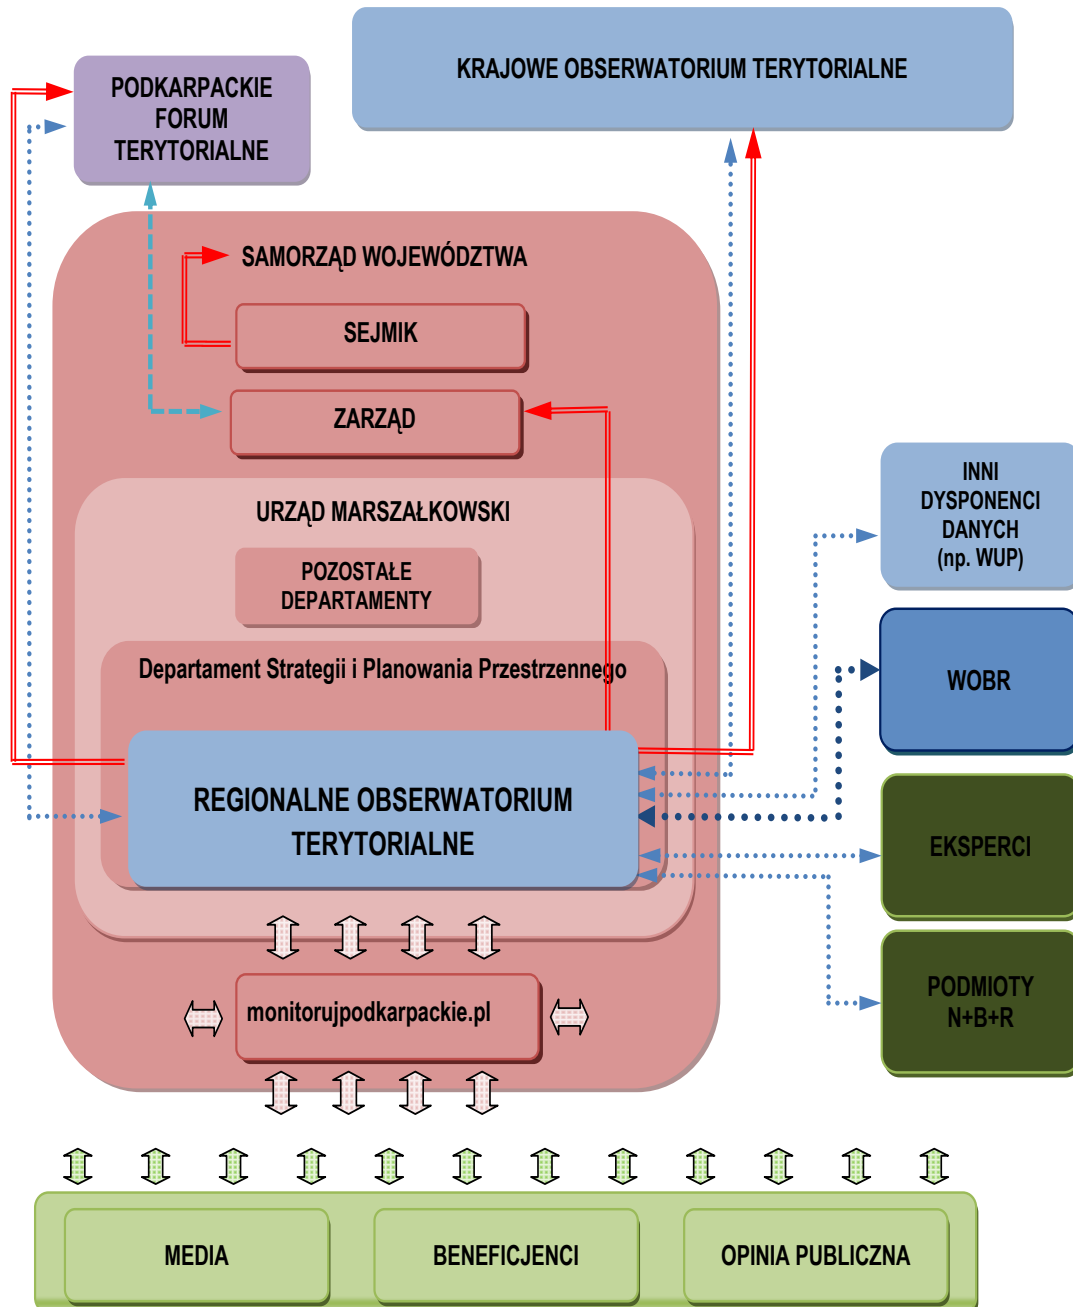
PODKARPACKIE FORUM TERYTORIALNE

KRAJOWE OBSERWATORIUM TERYTORIALNE

SAMORZĄD WOJEWÓDZTWA

SEJMIK

ZARZĄD

URZĄD MARSZAŁKOWSKI

POZOSTAŁE DEPARTAMENTY

Departament Strategii i Planowania Przestrzennego

REGIONALNE OBSERWATORIUM TERYTORIALNE

INNI DYSPONENCI DANYCH (np. WUP)

WOBR

EKSPERCI

PODMIOTY N+B+R

monitorujpodkarpackie.pl

MEDIA

BENEFICJENCI

OPINIA PUBLICZNA